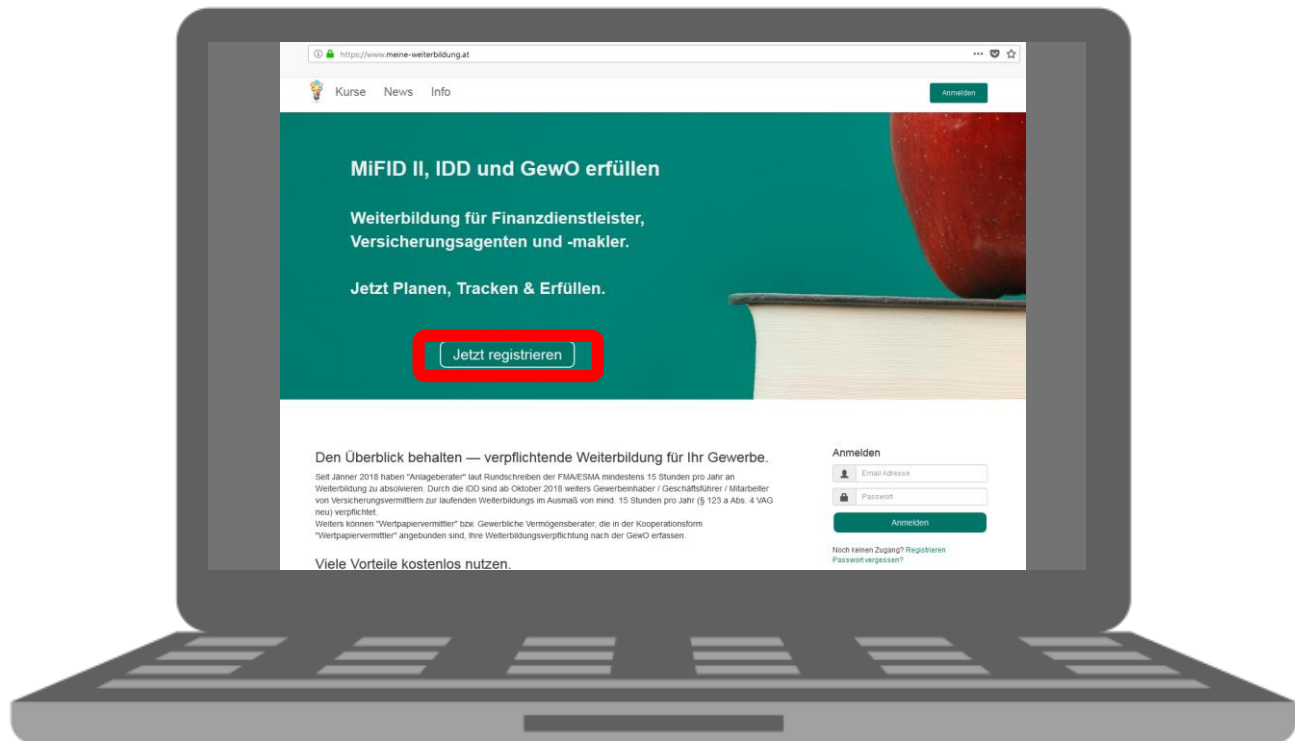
https://www.meine-weiterbildung.at

Kurse News Info

Anmelden

MiFID II, IDD und GewO erfüllen

Weiterbildung für Finanzdienstleister, Versicherungsagenten und -makler.

Jetzt Planen, Tracken & Erfüllen.

Jetzt registrieren

Den Überblick behalten — verpflichtende Weiterbildung für Ihr Gewerbe.

Seit Jänner 2018 haben "Anlageberater" laut Rundschreiben der FMA/ESMA mindestens 15 Stunden pro Jahr an Weiterbildung zu absolvieren. Durch die IDD sind ab Oktober 2018 weiters Gewerbeinhaber / Geschäftsführer / Mitarbeiter von Versicherungsvermittlern zur laufenden Weiterbildungs im Ausmaß von mind. 15 Stunden pro Jahr (§ 123 a Abs. 4 VAG neu) verpflichtet.
Weiters können "Wertpapiervermittler" bzw. Gewerbliche Vermögensberater, die in der Kooperationsform "Wertpapiervermittler" angebunden sind, Ihre Weiterbildungsverpflichtung nach der GewO erfassen.

Viele Vorteile kostenlos nutzen.

Anmelden

Email Adresse

Passwort

Anmelden

Noch keinen Zugang? Registrieren
Passwort vergessen?